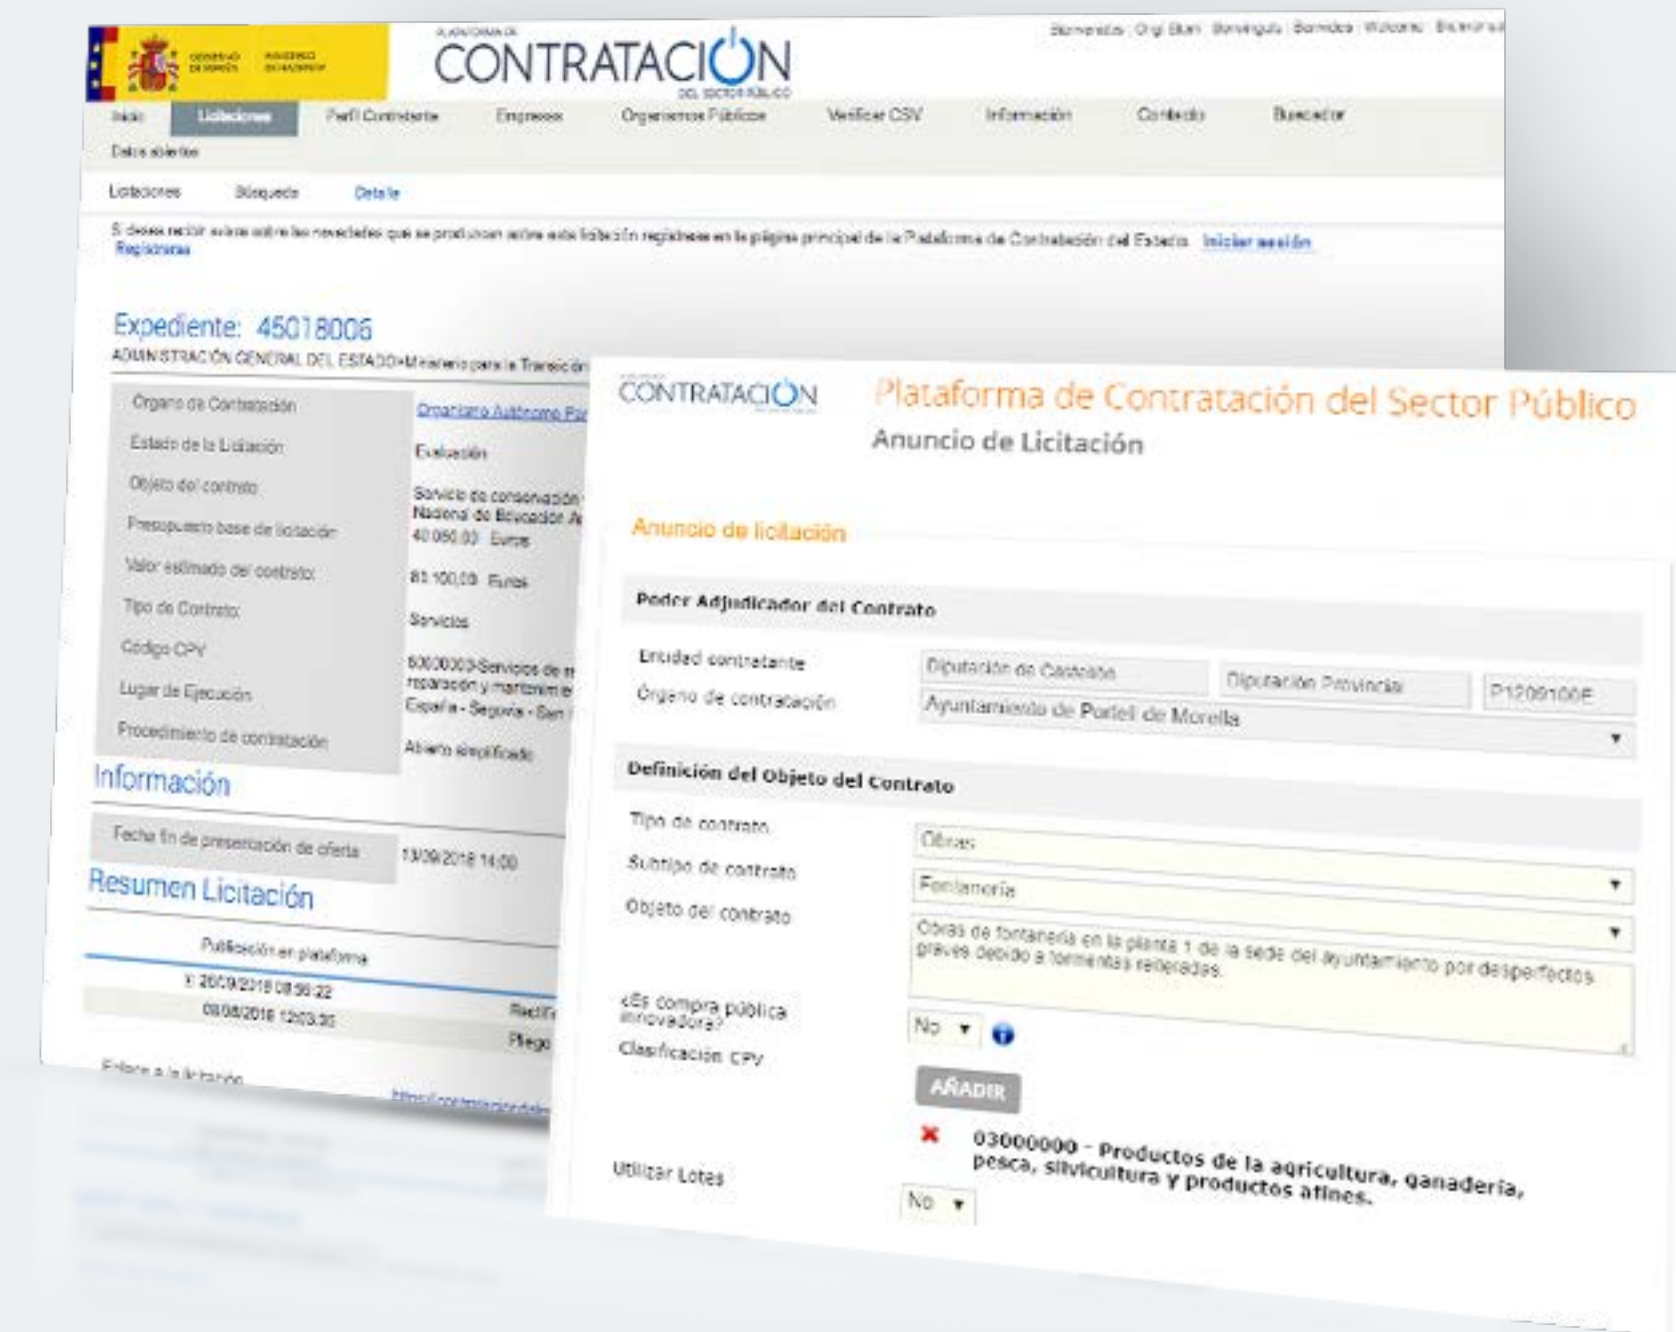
GOBIERNO DE ESPAÑA MINISTERIO DE HACIENDA

PLATAFORMA DE CONTRATACIÓN DEL SECTOR PÚBLICO

Bienvenido | Ongi Etorri | Benvingut | Benvido | Welcome | Bienvenue

Inicio Licitaciones Perfil Contratante Empresas Organismos Públicos Verificar CSV Información Contacto Buscador

Datos abiertos

Licitaciones Búsqueda Detalle

Si desea recibir avisos sobre las novedades que se produzcan sobre esta licitación regístrese en la página principal de la Plataforma de Contratación del Estado. Iniciar sesión Registrarse

Expediente: 45018006

ADMINISTRACIÓN GENERAL DEL ESTADO>Ministerio para la Transición

| | |
|---|---|
| Órgano de Contratación | Organismo Autónomo Par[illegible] |
| Estado de la Licitación | Evaluación |
| Objeto del contrato | Servicio de conservación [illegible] Nacional de Educación A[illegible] |
| Presupuesto base de licitación | 40.050,00 Euros |
| Valor estimado del contrato | 81.100,00 Euros |
| Tipo de Contrato | Servicios |
| Código CPV | 50000000-Servicios de r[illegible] reparación y mantenim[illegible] |
| Lugar de Ejecución | España - Segovia - San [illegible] |
| Procedimiento de contratación | Abierto simplificado |

Información

| | |
|---|---|
| Fecha fin de presentación de oferta | 13/09/2018 14:00 |

Resumen Licitación

Publicación en plataforma

20/09/2018 08:56:22 Rectif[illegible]

08/08/2018 12:03:30 Pliego

Enlace a la licitación https://contratacionde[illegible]

CONTRATACIÓN

Plataforma de Contratación del Sector Público

Anuncio de Licitación

Anuncio de licitación

Poder Adjudicador del Contrato

Entidad contratante Diputación de Castelló Diputación Provincial P1209100E

Órgano de contratación Ayuntamiento de Portell de Morella

Definición del Objeto del Contrato

Tipo de contrato Obras

Subtipo de contrato Fontanería

Objeto del contrato Obras de fontanería en la planta 1 de la sede del ayuntamiento por desperfectos graves debido a tormentas reiteradas.

¿Es compra pública innovadora? No

Clasificación CPV AÑADIR

03000000 - Productos de la agricultura, ganadería, pesca, silvicultura y productos afines.

Utilizar Lotes No